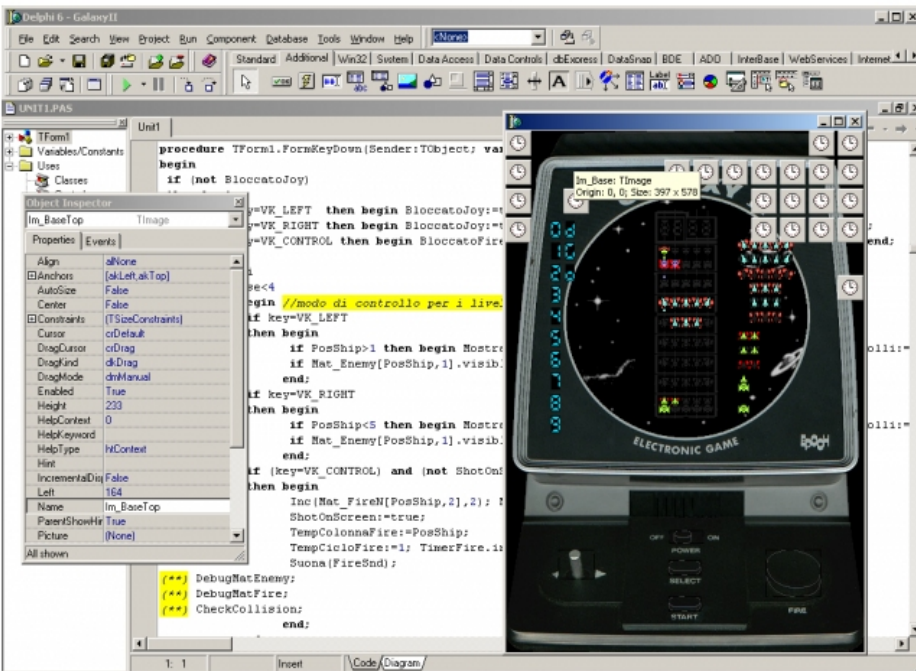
Delphi 6 - GalaxyII

File Edit Search View Project Run Component Database Tools Window Help

<None>

Standard Additional Win32 System Data Access Data Controls dbExpress DataSnap BDE ADO InterBase WebServices Internet

UNIT1.PAS

TForm1
Variables/Constants
Uses
Classes

Unit1

procedure TForm1.FormKeyDown(Sender:TObject; var
begin
if (not BloccatoJoy)
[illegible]y=VK_LEFT then begin BloccatoJoy:=
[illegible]y=VK_RIGHT then begin BloccatoJoy:=
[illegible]y=VK_CONTROL then begin BloccatoFire
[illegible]e<4
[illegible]gin //modo di controllo per i live
if key=VK_LEFT
then begin
if PosShip>1 then begin Mostr
if Mat_Enemy[PosShip,1].visib
end;
if key=VK_RIGHT
then begin
if PosShip<5 then begin Mostr
if Mat_Enemy[PosShip,1].visib
end;
if (key=VK_CONTROL) and (not ShotOn
then begin
Inc(Mat_FireN[PosShip,2],2);
ShotOnScreen:=true;
TempColonnaFire:=PosShip;
TempCicloFire:=1; TimerFire.in
Suona(FireSnd);
(**) DebugMatEnemy;
(**) DebugMatFire;
(**) CheckCollision;
end;

end;
olli:=
olli:=

Object Inspector
Im_BaseTop TImage
Properties Events

| | |
|---|---|
| Align | alNone |
| ⊟Anchors | [akLeft,akTop] |
| AutoSize | False |
| Center | False |
| ⊟Constraints | (TSizeConstraints) |
| Cursor | crDefault |
| DragCursor | crDrag |
| DragKind | dkDrag |
| DragMode | dmManual |
| Enabled | True |
| Height | 233 |
| HelpContext | 0 |
| HelpKeyword | |
| HelpType | htContext |
| Hint | |
| IncrementalDis | False |
| Left | 164 |
| Name | Im_BaseTop |
| ParentShowHir | True |
| Picture | (None) |

All shown

Im_Base: TImage
Origin: 0, 0; Size: 397 x 578

ELECTRONIC GAME

OFF ON
POWER
SELECT
START
FIRE

1: 1 Insert Code Diagram